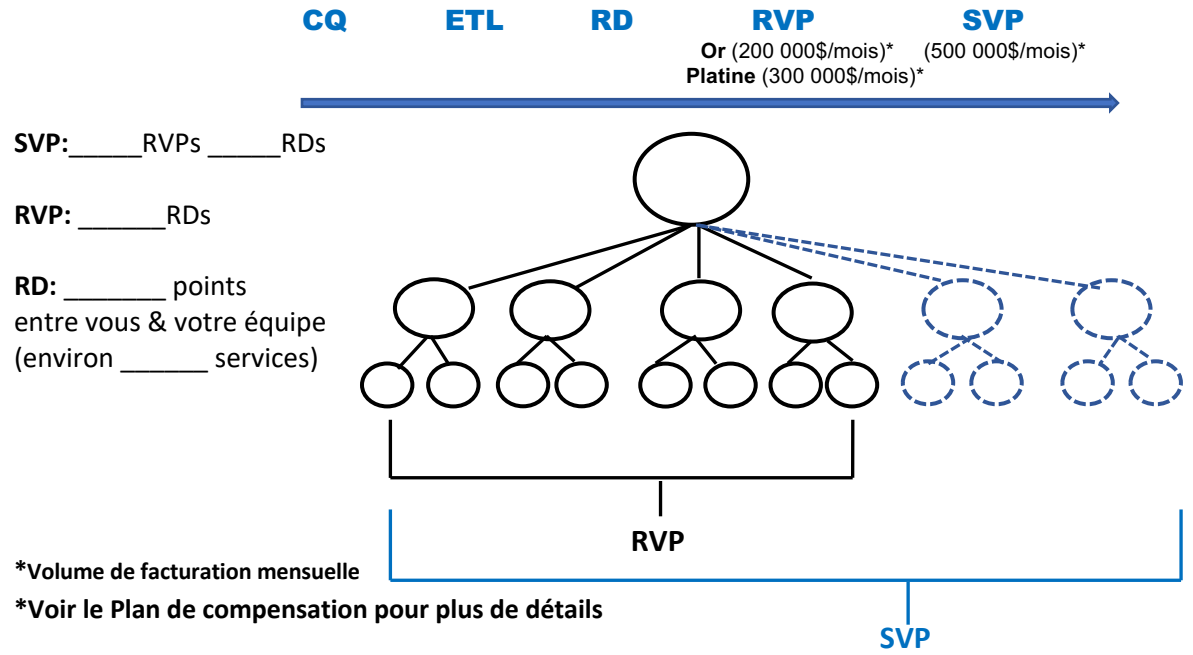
CQ ETL RD RVP SVP

Or (200 000$/mois)* (500 000$/mois)*
Platine (300 000$/mois)*

SVP:______RVPs ______RDs

RVP: _______RDs

RD: ________ points entre vous & votre équipe (environ ______ services)

RVP

*Volume de facturation mensuelle

*Voir le Plan de compensation pour plus de détails

SVP